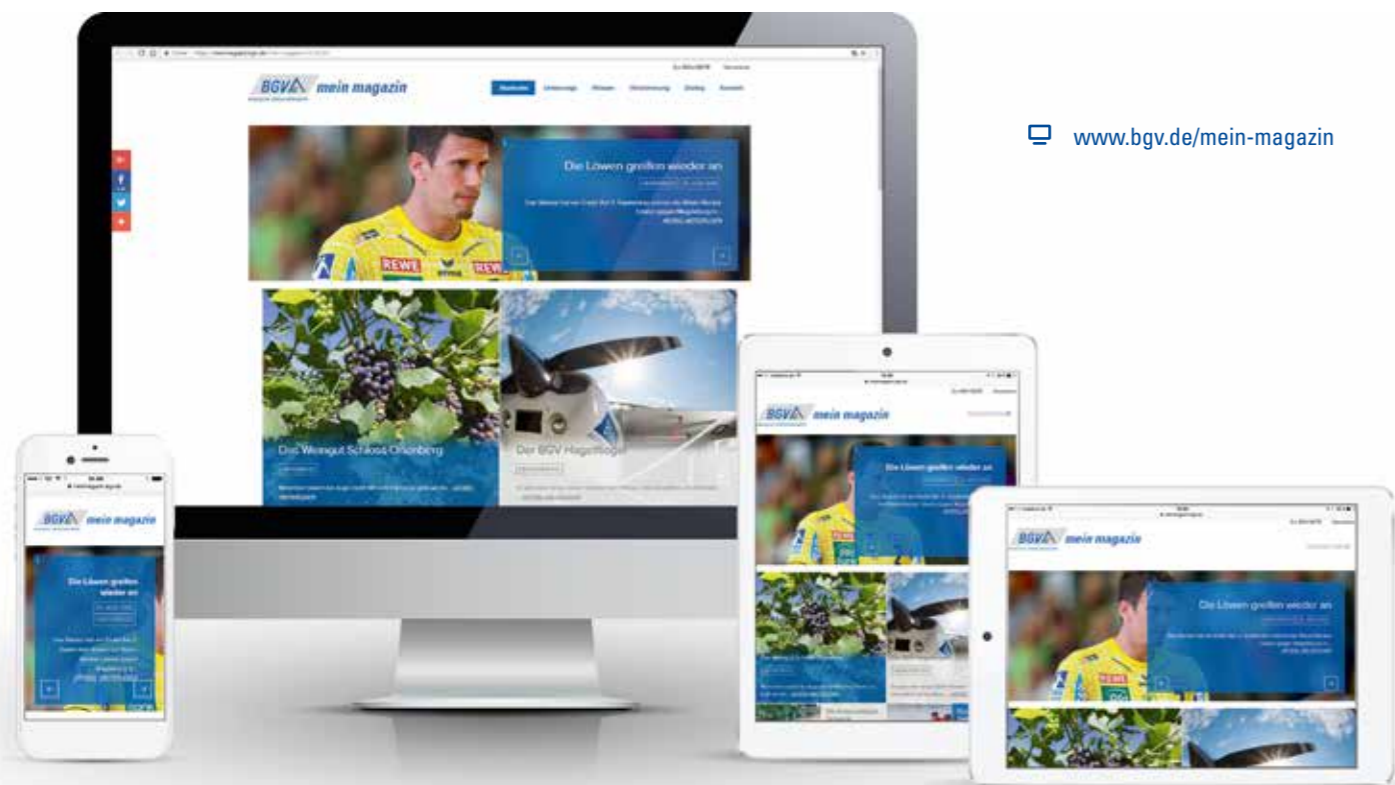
BGV mein magazin

Startseite Unterwegs Wissen Versicherung Dialog Kontakt

Die Löwen greifen wieder an

REWE

Das Weingut Schloss Ortenberg

Der BGV Hagelflieger

BGV mein magazin

Die Löwen greifen wieder an

BGV mein magazin

Die Löwen greifen wieder an

BGV mein magazin

Die Löwen greifen wieder an

www.bgv.de/mein-magazin